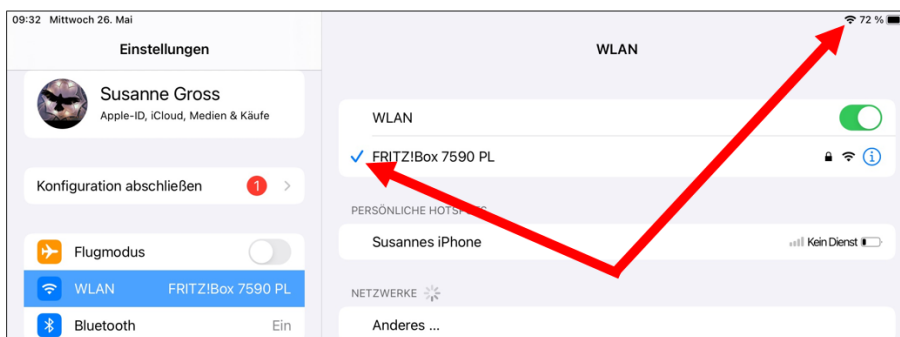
09:32 Mittwoch 26. Mai

72 %

Einstellungen

Susanne Gross
Apple-ID, iCloud, Medien & Käufe

Konfiguration abschließen 1

Flugmodus

WLAN FRITZ!Box 7590 PL

Bluetooth Ein

WLAN

WLAN

FRITZ!Box 7590 PL

PERSÖNLICHE HOTSP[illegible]

Susannes iPhone Kein Dienst

NETZWERKE

Anderes ...